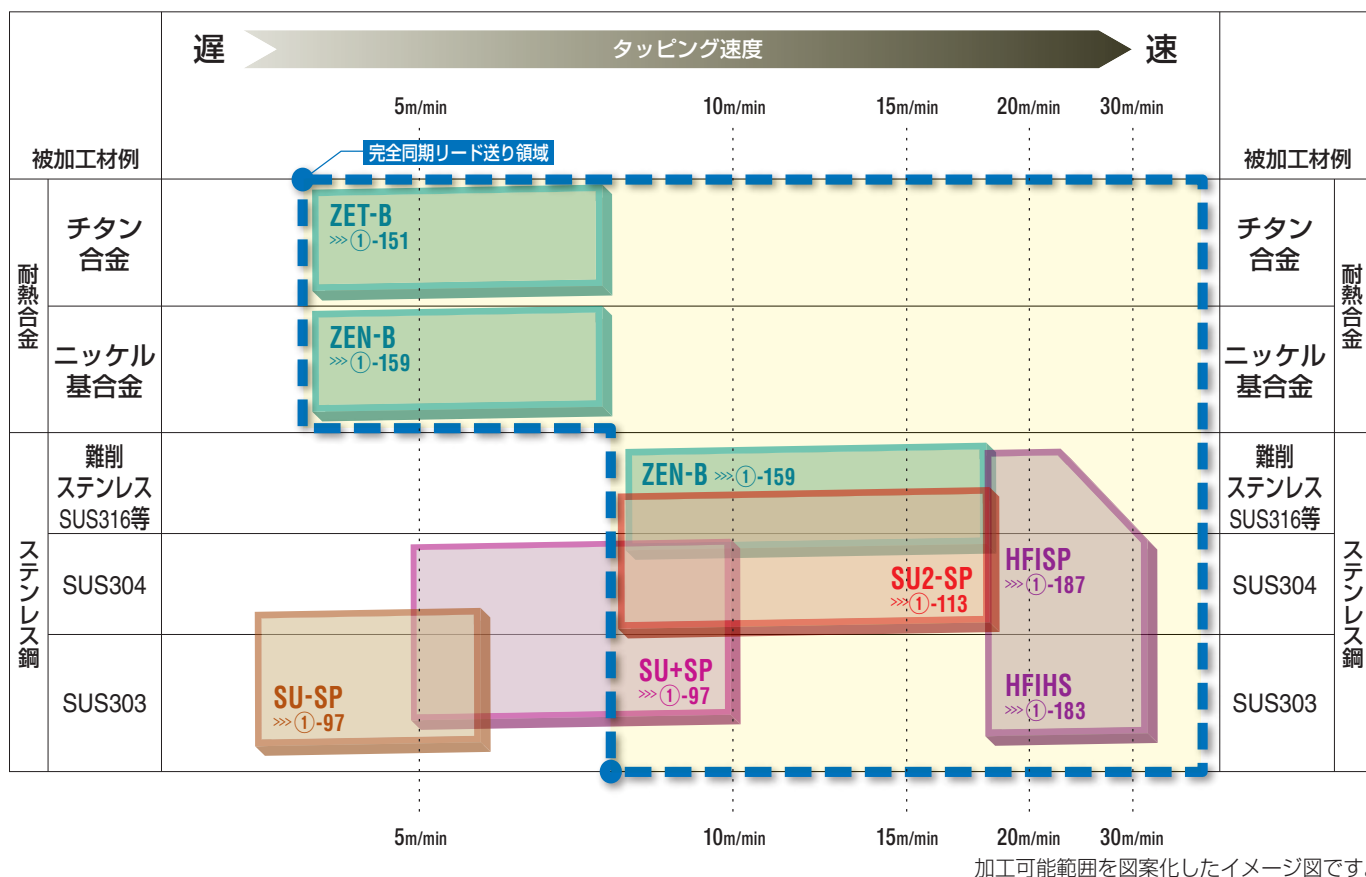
遅 タッピング速度 速

5m/min 10m/min 15m/min 20m/min 30m/min

被加工材例

完全同期リード送り領域

被加工材例

耐熱合金

チタン合金

ZET-B
»①-151

チタン合金

耐熱合金

ニッケル基合金

ZEN-B
»①-159

ニッケル基合金

ステンレス鋼

難削ステンレスSUS316等

ZEN-B »①-159

HFISP
»①-187

難削ステンレスSUS316等

ステンレス鋼

SUS304

SU2-SP
»①-113

SUS304

SUS303

SU-SP
»①-97

SU+SP
»①-97

HFIHS
»①-183

SUS303

5m/min 10m/min 15m/min 20m/min 30m/min

加工可能範囲を図案化したイメージ図です。